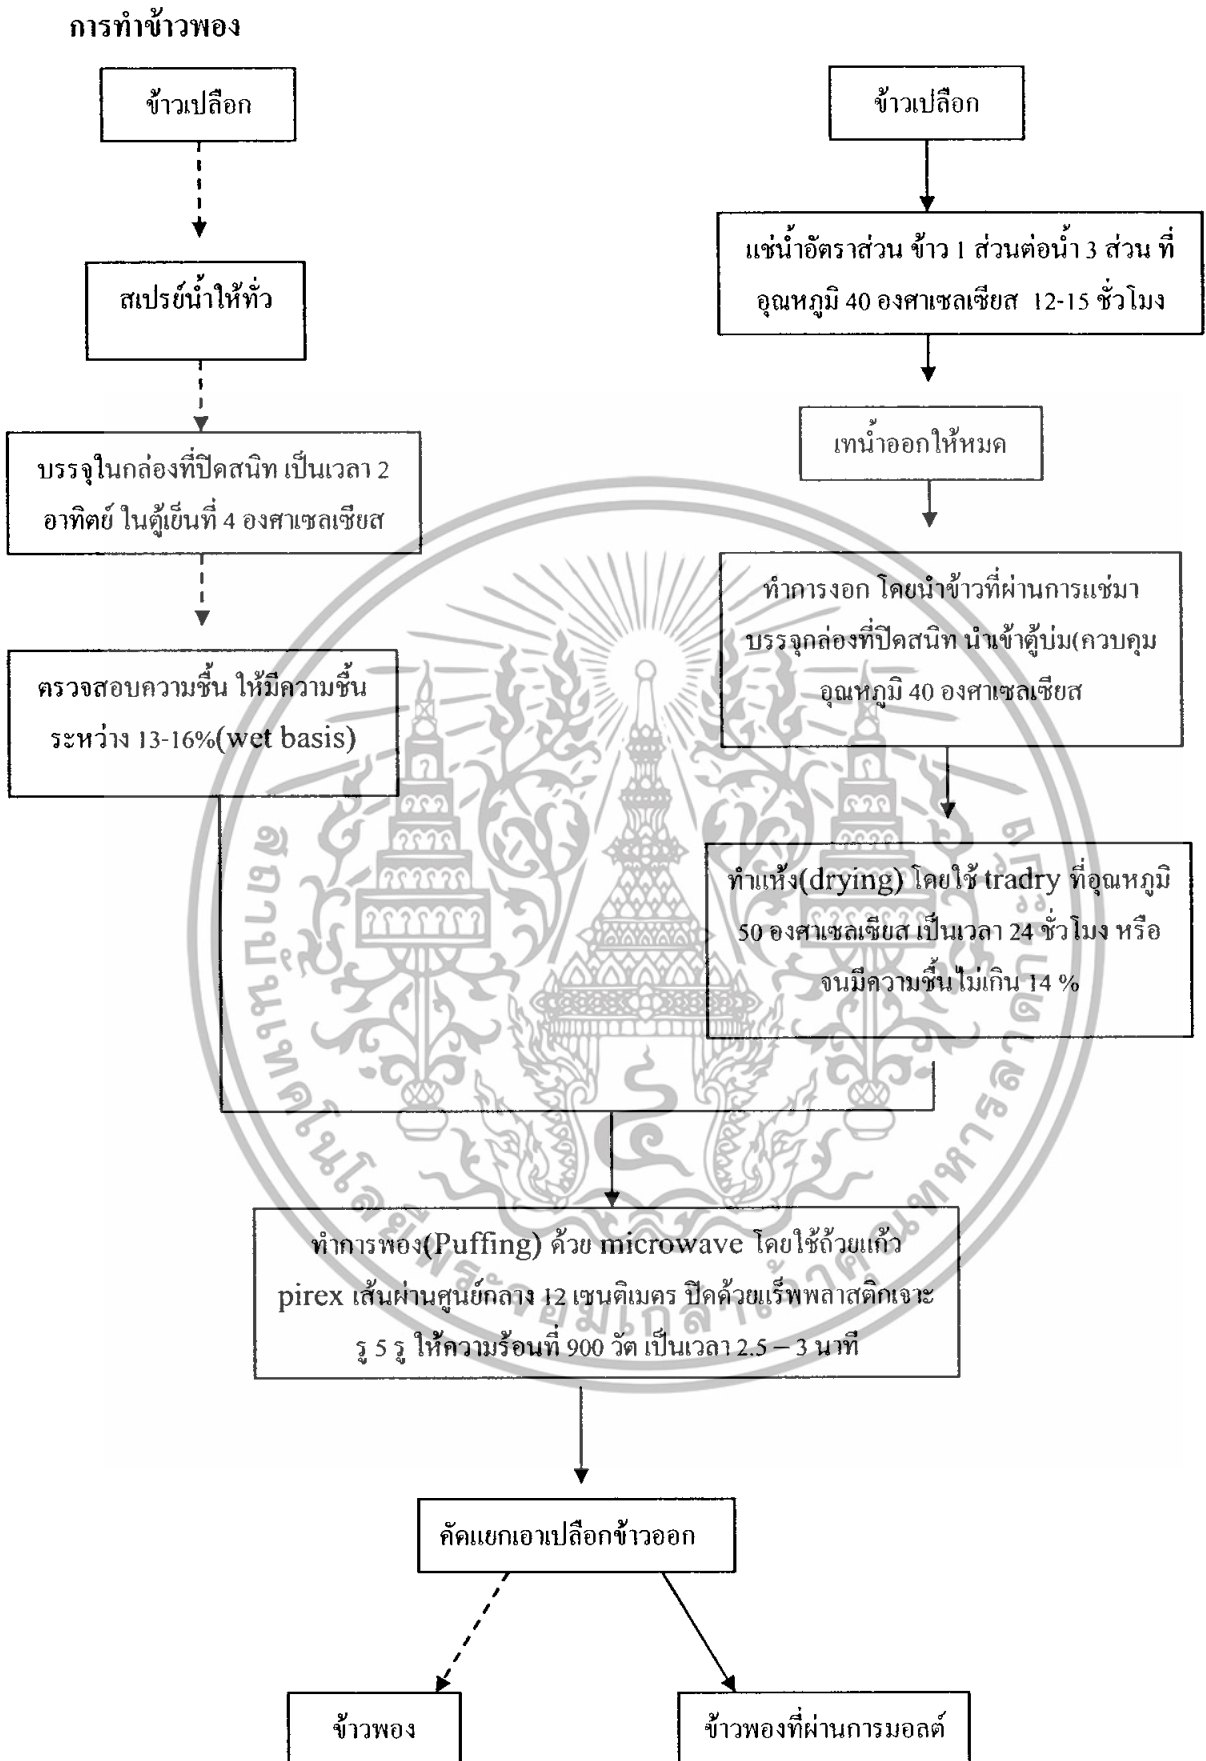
การทำข้าวพอง

ข้าวเปลือก

สเปรย์น้ำให้ทั่ว

บรรจุในกล่องที่ปิดสนิท เป็นเวลา 2 อาทิตย์ ในตู้เย็นที่ 4 องศาเซลเซียส

ตรวจสอบความชื้น ให้มีความชื้นระหว่าง 13-16%(wet basis)

ข้าวเปลือก

แช่น้ำอัตราส่วน ข้าว 1 ส่วนต่อน้ำ 3 ส่วน ที่อุณหภูมิ 40 องศาเซลเซียส 12-15 ชั่วโมง

เทน้ำออกให้หมด

ทำการงอก โดยนำข้าวที่ผ่านการแช่มาบรรจุกล่องที่ปิดสนิท นำเข้าตู้บ่ม(ควบคุมอุณหภูมิ 40 องศาเซลเซียส

ทำแห้ง(drying) โดยใช้ tradry ที่อุณหภูมิ 50 องศาเซลเซียส เป็นเวลา 24 ชั่วโมง หรือจนมีความชื้นไม่เกิน 14 %

ทำการพอง(Puffing) ด้วย microwave โดยใช้ถ้วยแก้ว pirex เส้นผ่านศูนย์กลาง 12 เซนติเมตร ปิดด้วยแร็พพลาสติกเจาะรู 5 รู ให้ความร้อนที่ 900 วัต เป็นเวลา 2.5 – 3 นาที

คัดแยกเอาเปลือกข้าวออก

ข้าวพอง

ข้าวพองที่ผ่านการมอลต์